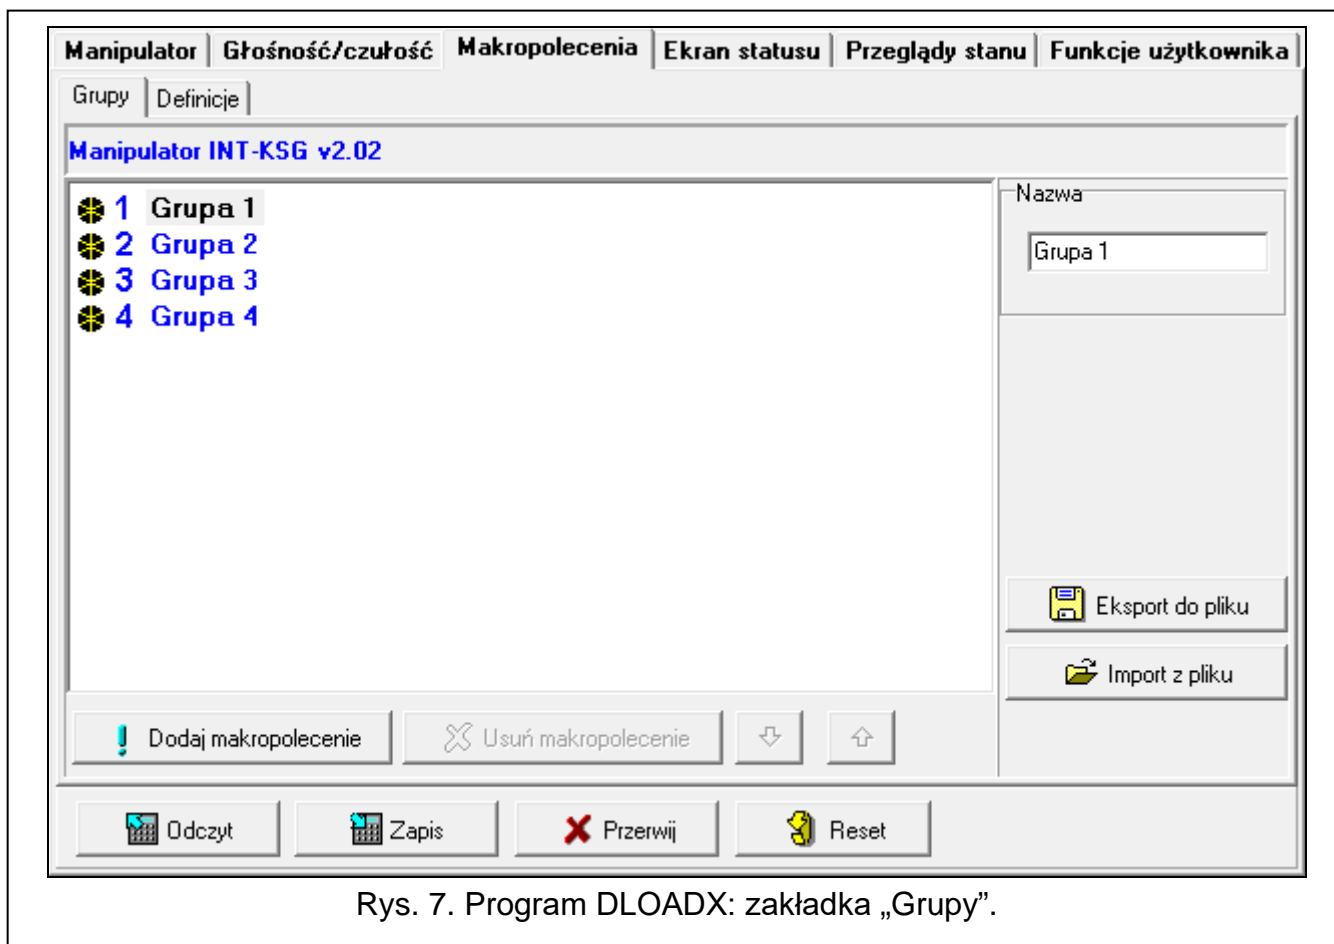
Manipulator | Głośność/czułość | Makropolecenia | Ekran statusu | Przeglądy stanu | Funkcje użytkownika

Grupy | Definicje

Manipulator INT-KSG v2.02

1 Grupa 1
2 Grupa 2
3 Grupa 3
4 Grupa 4

Nazwa
Grupa 1

Eksport do pliku

Import z pliku

Dodaj makropolecenie
Usuń makropolecenie

Odczyt
Zapis
Przerwij
Reset

Rys. 7. Program DLOADX: zakładka „Grupy”.